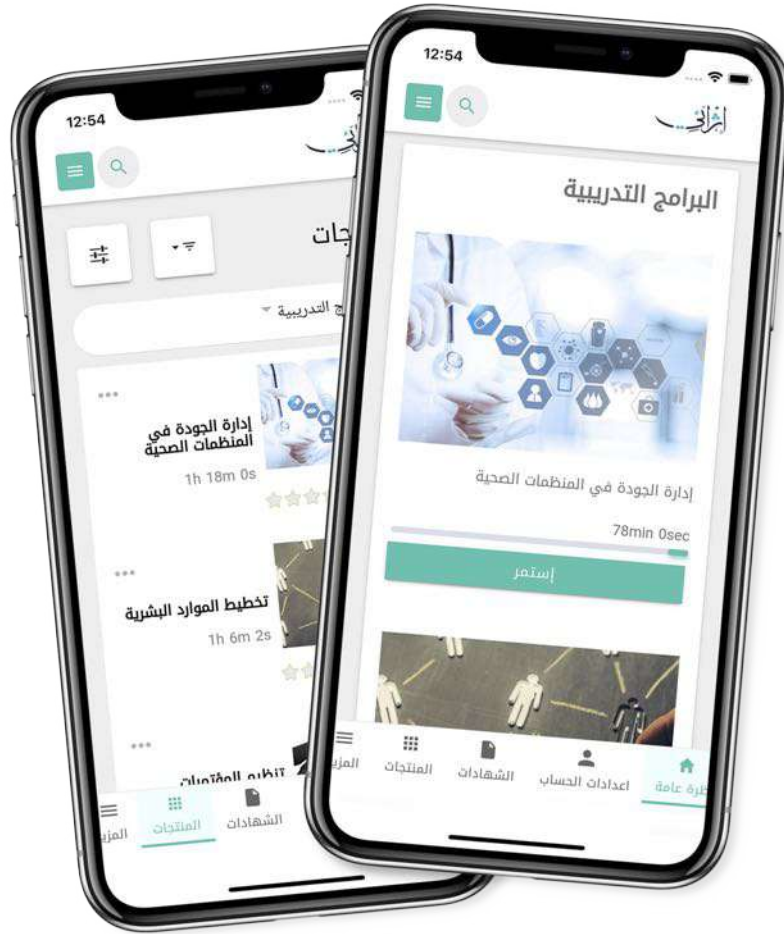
12:54

إثرائي

جات

ج التدريبية

...

إدارة الجودة في المنظمات الصحية

1h 18m 0s

...

تخطيط الموارد البشرية

1h 6m 2s

...

تنظيم المؤتمرات

المزيد

المنتجات

الشهادات

12:54

إثرائي

البرامج التدريبية

إدارة الجودة في المنظمات الصحية

78min 0sec

إستمر

المزيد

المنتجات

الشهادات

اعدادات الحساب

نظرة عامة